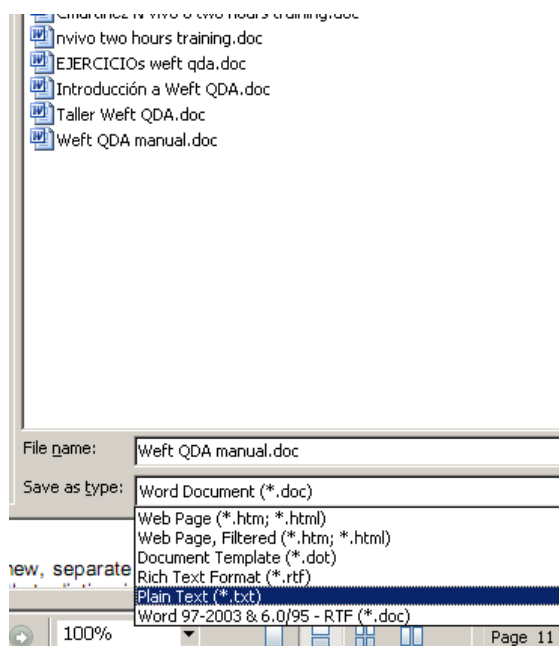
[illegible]
nvivo two hours training.doc
EJERCICIOs weft qda.doc
Introducción a Weft QDA.doc
Taller Weft QDA.doc
Weft QDA manual.doc

File name: Weft QDA manual.doc
Save as type: Word Document (*.doc)
Web Page (*.htm; *.html)
Web Page, Filtered (*.htm; *.html)
Document Template (*.dot)
Rich Text Format (*.rtf)
Plain Text (*.txt)
Word 97-2003 & 6.0/95 - RTF (*.doc)

new, separate

100%
Page 11